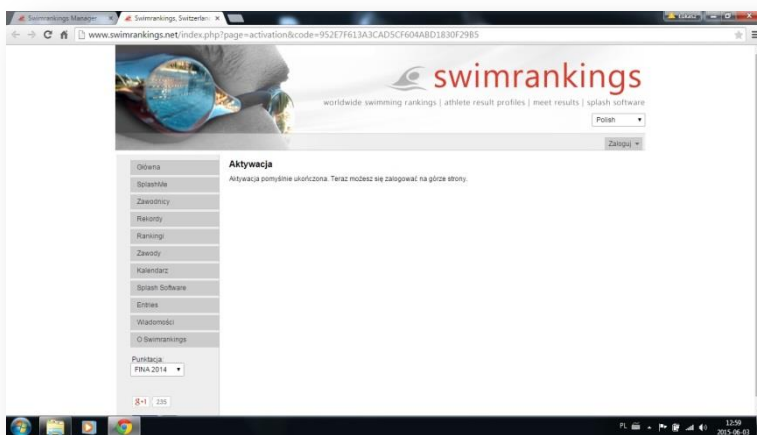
Swimrankings Manager ×
Swimrankings, Switzerland ×
Łukasz
www.swimrankings.net/index.php?page=activation&code=952E7F613A3CAD5CF604ABD1830F29B5

swimrankings
worldwide swimming rankings | athlete result profiles | meet results | splash software
Polish
Zaloguj

Główna
SplashMe
Zawodnicy
Rekordy
Rankingi
Zawody
Kalendarz
Splash Software
Entries
Wiadomości
O Swimrankings
Punktacja:
FINA 2014

g+1 235

Aktywacja
Aktywacja pomyślnie ukończona. Teraz możesz się zalogować na górze strony.

PL
12:59
2015-06-03